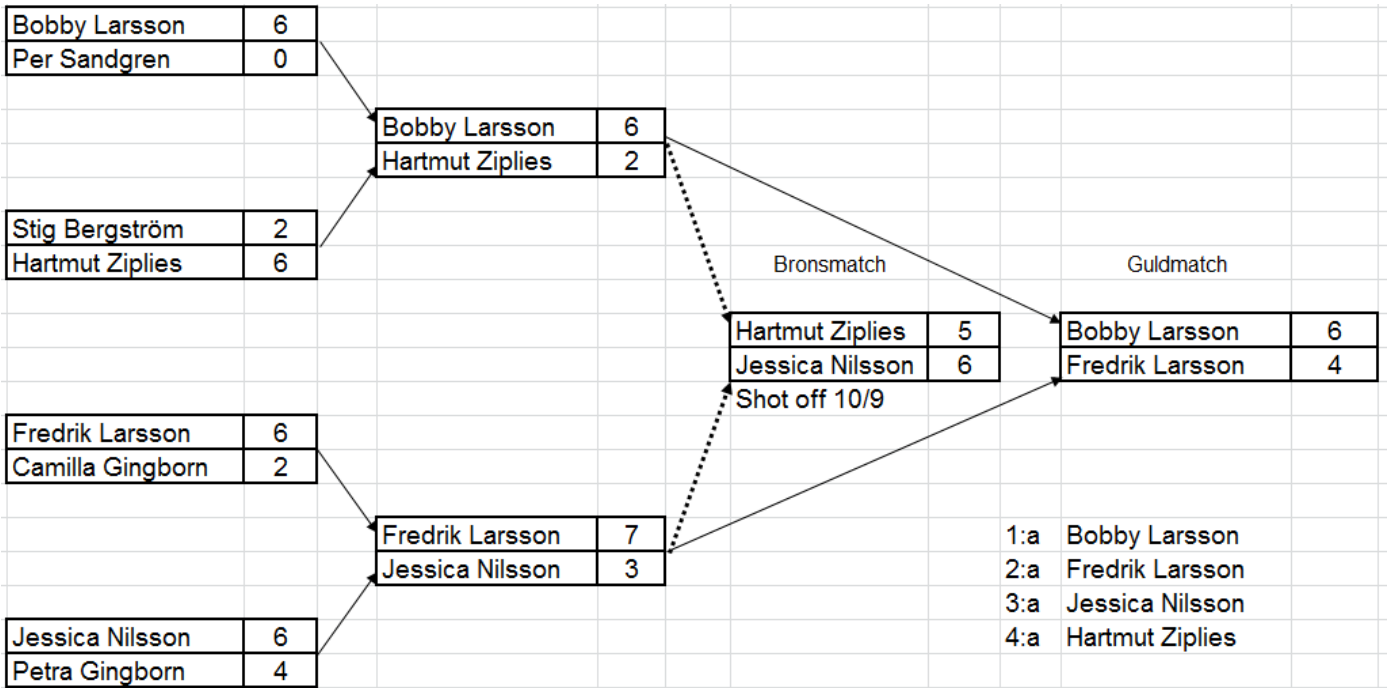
| Bobby Larsson | 6 |
|---|---|
| Per Sandgren | 0 |

| Bobby Larsson | 6 |
|---|---|
| Hartmut Ziplies | 2 |

| Stig Bergström | 2 |
|---|---|
| Hartmut Ziplies | 6 |

Bronsmatch

| Hartmut Ziplies | 5 |
|---|---|
| Jessica Nilsson | 6 |

Shot off 10/9

Guldmatch

| Bobby Larsson | 6 |
|---|---|
| Fredrik Larsson | 4 |

| Fredrik Larsson | 6 |
|---|---|
| Camilla Gingborn | 2 |

| Fredrik Larsson | 7 |
|---|---|
| Jessica Nilsson | 3 |

| Jessica Nilsson | 6 |
|---|---|
| Petra Gingborn | 4 |

1:a Bobby Larsson
2:a Fredrik Larsson
3:a Jessica Nilsson
4:a Hartmut Ziplies